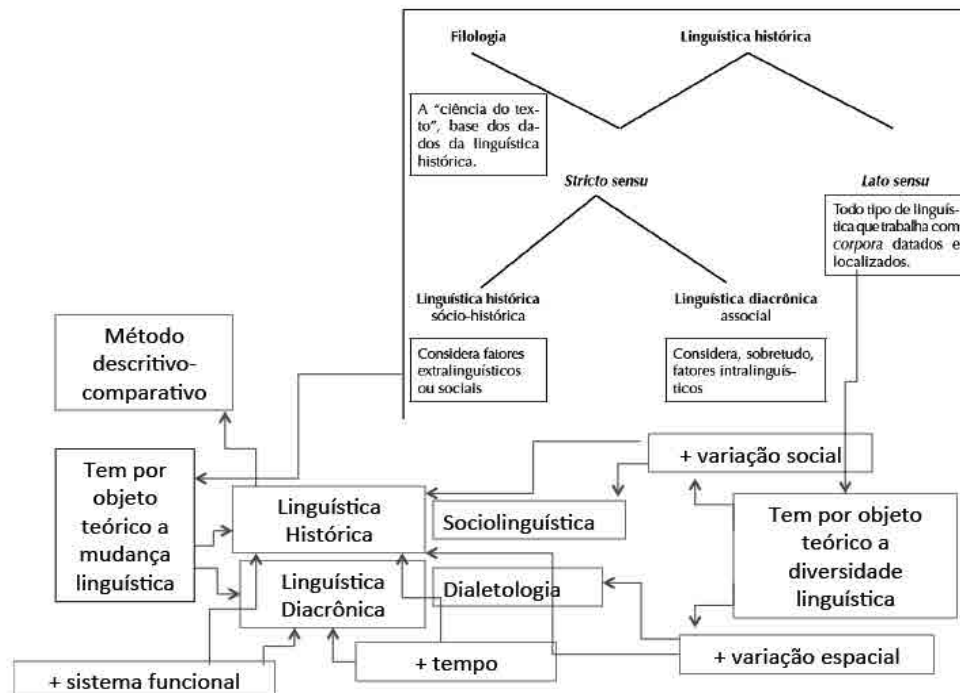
Filologia

Linguística histórica

A "ciência do texto", base dos dados da linguística histórica.

*Stricto sensu*

*Lato sensu*

Todo tipo de linguística que trabalha com *corpora* datados e localizados.

Linguística histórica sócio-histórica

Considera fatores extralinguísticos ou sociais

Linguística diacrônica associal

Considera, sobretudo, fatores intralinguísticos

Método descritivo-comparativo

Tem por objeto teórico a mudança linguística

Linguística Histórica

Linguística Diacrônica

+ variação social

Sociolinguística

Tem por objeto teórico a diversidade linguística

Dialetologia

+ variação espacial

+ tempo

+ sistema funcional